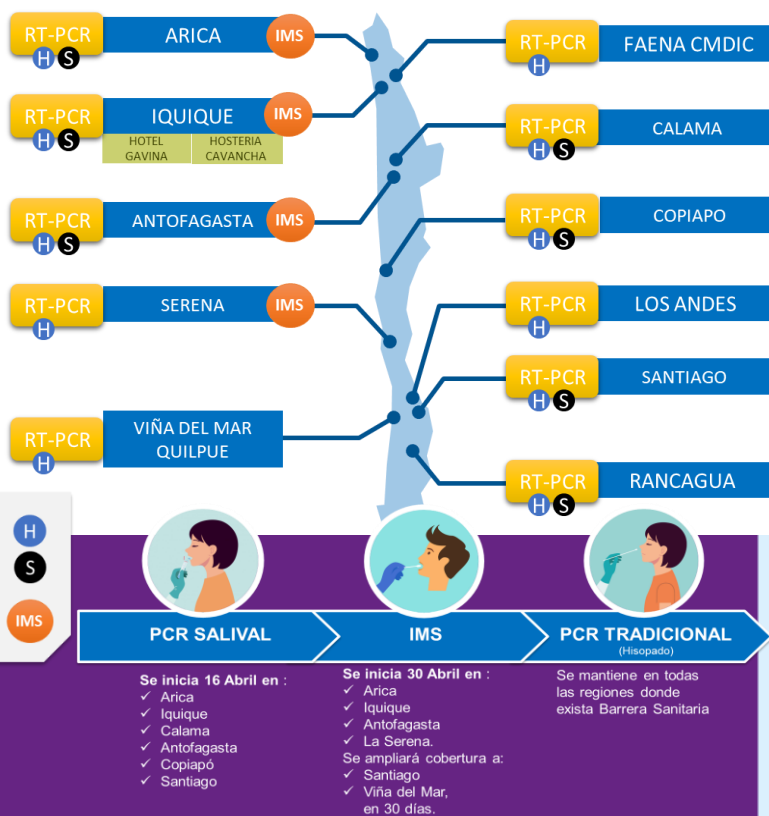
RT-PCR H S ARICA IMS

RT-PCR H S IQUIQUE IMS
HOTEL GAVINA
HOSTERIA CAVANCHA

RT-PCR H S ANTOFAGASTA IMS

RT-PCR H SERENA IMS

RT-PCR H VIÑA DEL MAR QUILPUE

RT-PCR H FAENA CMDIC

RT-PCR H S CALAMA

RT-PCR H S COPIAPO

RT-PCR H LOS ANDES

RT-PCR H S SANTIAGO

RT-PCR H S RANCAGUA

H
S
IMS

PCR SALIVAL
IMS
PCR TRADICIONAL
(Hisopado)

Se inicia 16 Abril en :
✓ Arica
✓ Iquique
✓ Calama
✓ Antofagasta
✓ Copiapó
✓ Santiago

Se inicia 30 Abril en :
✓ Arica
✓ Iquique
✓ Antofagasta
✓ La Serena.
Se ampliará cobertura a:
✓ Santiago
✓ Viña del Mar, en 30 días.

Se mantiene en todas las regiones donde exista Barrera Sanitaria